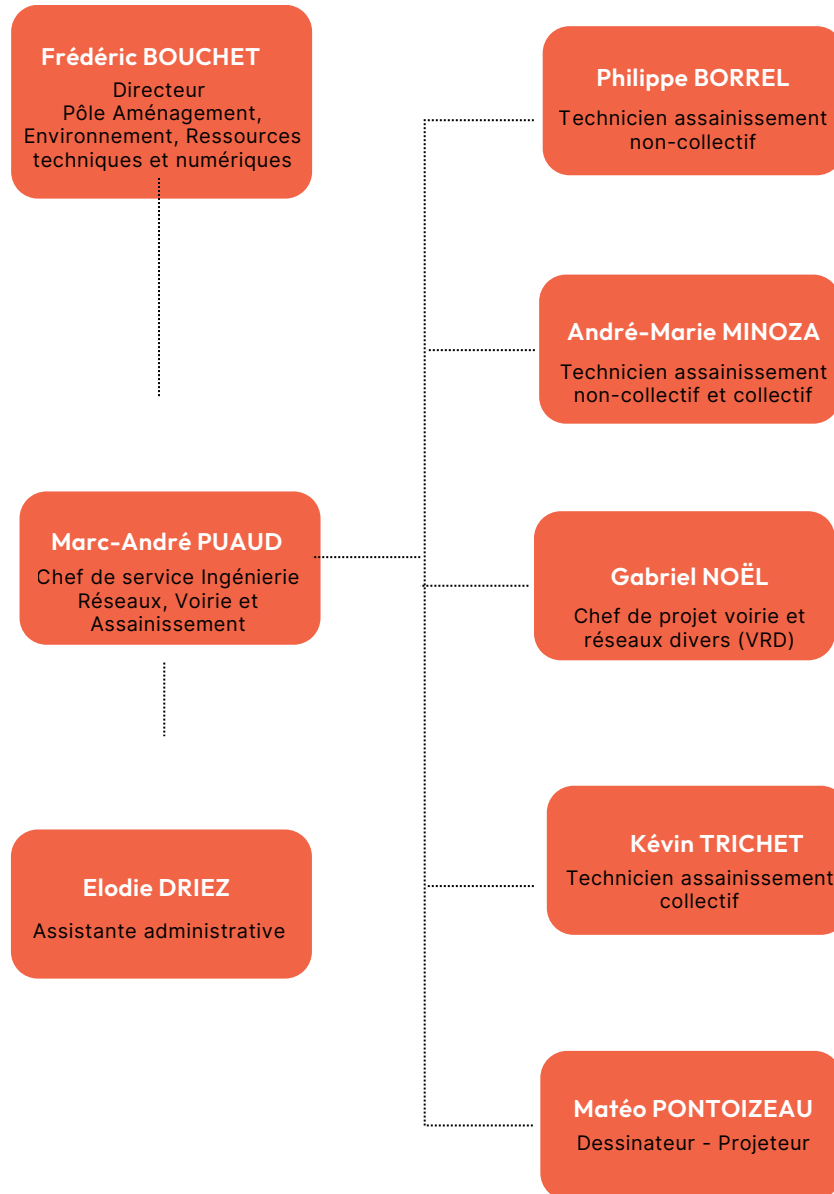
Frédéric BOUCHET
Directeur
Pôle Aménagement, Environnement, Ressources techniques et numériques

Marc-André PUAUD
Chef de service Ingénierie Réseaux, Voirie et Assainissement

Elodie DRIEZ
Assistante administrative

Philippe BORREL
Technicien assainissement non-collectif

André-Marie MINOZA
Technicien assainissement non-collectif et collectif

Gabriel NOËL
Chef de projet voirie et réseaux divers (VRD)

Kévin TRICHET
Technicien assainissement collectif

Matéo PONTOIZEAU
Dessinateur - Projeteur